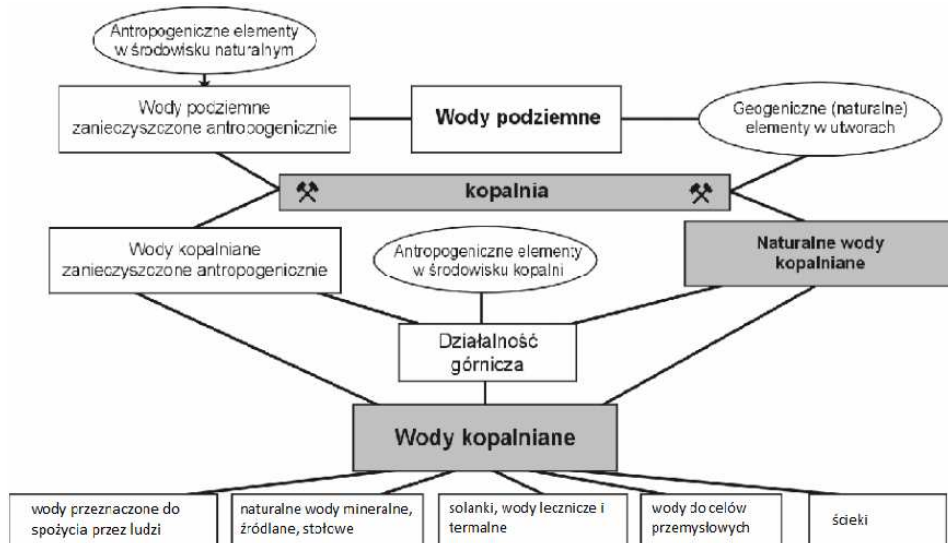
Antropogeniczne elementy w środowisku naturalnym

Wody podziemne zanieczyszczone antropogenicznie

Wody podziemne

Geogeniczne (naturalne) elementy w utworach

kopalnia

Wody kopalniane zanieczyszczone antropogenicznie

Antropogeniczne elementy w środowisku kopalni

Naturalne wody kopalniane

Działalność górnicza

Wody kopalniane

wody przeznaczone do spożycia przez ludzi

naturalne wody mineralne, źródlane, stołowe

solanki, wody lecznicze i termalne

wody do celów przemysłowych

ścieki